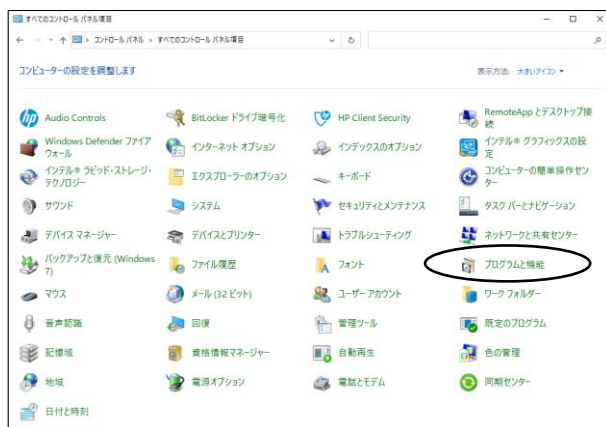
すべてのコントロール パネル項目

コントロール パネル > すべてのコントロール パネル項目

コンピューターの設定を調整します

表示方法: 大きいアイコン ▾

Audio Controls
BitLocker ドライブ暗号化
HP Client Security
RemoteApp とデスクトップ接続
Windows Defender ファイアウォール
インターネット オプション
インデックスのオプション
インテル® グラフィックスの設定
インテル® ラピッド・ストレージ・テクノロジー
エクスプローラーのオプション
キーボード
コンピューターの簡単操作センター
サウンド
システム
セキュリティとメンテナンス
タスク バーとナビゲーション
デバイス マネージャー
デバイスとプリンター
トラブルシューティング
ネットワークと共有センター
バックアップと復元 (Windows 7)
ファイル履歴
フォント
プログラムと機能
マウス
メール (32 ビット)
ユーザー アカウント
ワーク フォルダー
音声認識
回復
管理ツール
既定のプログラム
記憶域
資格情報マネージャー
自動再生
色の管理
地域
電源オプション
電話とモデム
同期センター
日付と時刻